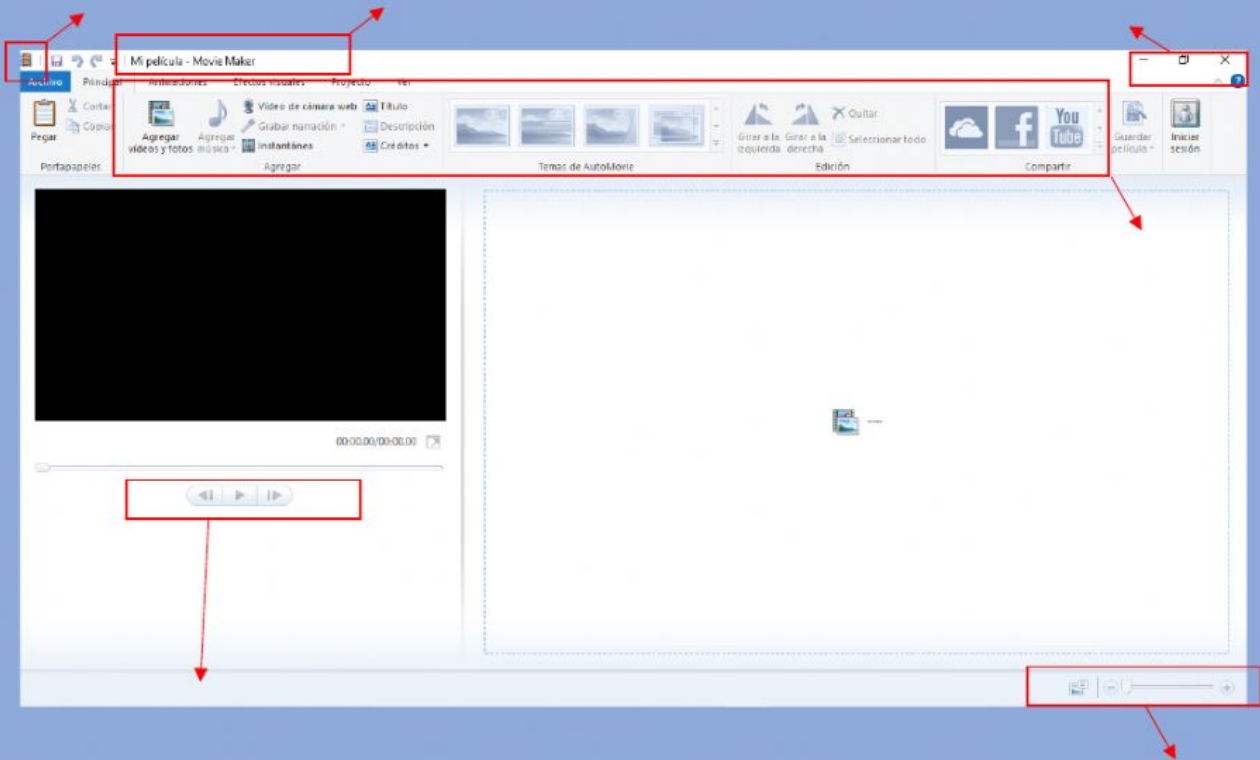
Mi película - Movie Maker

Archivo Principal Animaciones Efectos visuales Proyecto Ver

Pegar Cortar Copiar
Portapapeles

Agregar videos y fotos Agregar música Video de cámara web Grabar narración Instantánea Título Descripción Créditos
Agregar

Temas de AutoMovie

Girar a la izquierda Girar a la derecha Quitar Seleccionar todo
Edición

You Tube
Compartir

Guardar película

Iniciar sesión

00:00,00/00:00,00